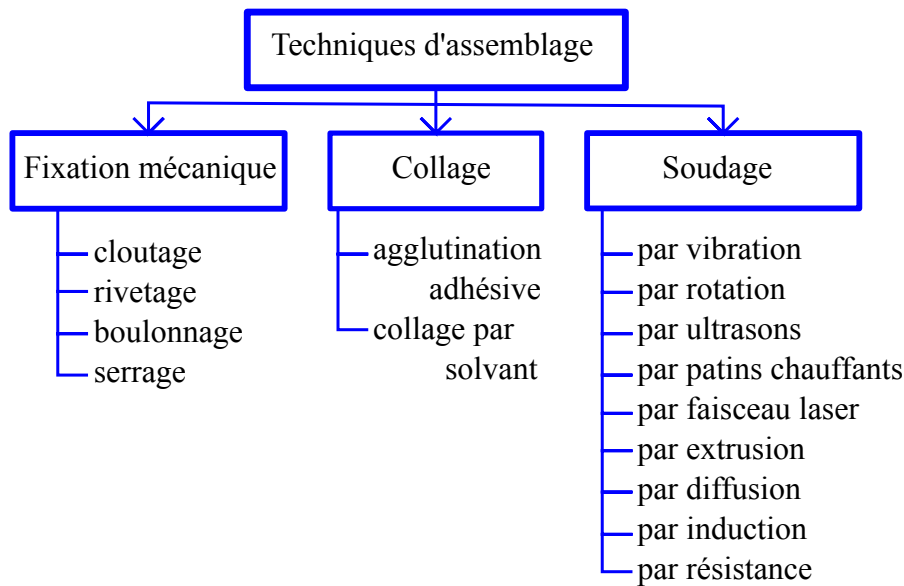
Techniques d'assemblage

Fixation mécanique
cloutage
rivetage
boulonnage
serrage

Collage
agglutination adhésive
collage par solvant

Soudage
par vibration
par rotation
par ultrasons
par patins chauffants
par faisceau laser
par extrusion
par diffusion
par induction
par résistance